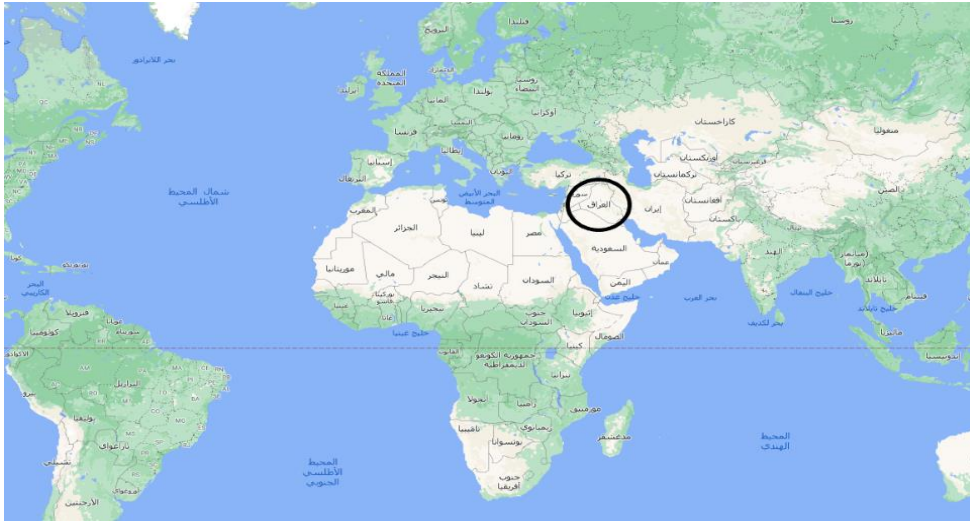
روسيا
فنلندا
النرويج
بحر اللابرادور
المملكة المتحدة
أيرلندا
روسيا البيضاء
بولندا
ألمانيا
أوكرانيا
فرنسا
رومانيا
إيطاليا
إسبانيا
البرتغال
اليونان
تركيا
كازاخستان
منغوليا
أوزبكستان
تركمانستان
الصين
أفغانستان
إيران
باكستان
العراق
سوريا
شمال المحيط الأطلسي
البحر الأبيض المتوسط
تونس
المغرب
الجزائر
ليبيا
مصر
السعودية
عمان
الهند
ميانمار (بورما)
تايلاند
فيتنام
اليمن
خليج عدن
بحر العرب
خليج البنغال
بحر لكاديف
موريتانيا
مالي
النيجر
تشاد
السودان
إثيوبيا
الصومال
نيجيريا
غانا
كوت ديفوار
خليج غينيا
جنوب السودان
كينيا
جمهورية الكونغو الديمقراطية
تنزانيا
أنغولا
زامبيا
موزمبيق
مدغشقر
ناميبيا
بوتسوانا
زيمبابوي
جنوب أفريقيا
المحيط الهندي
المحيط الأطلسي الجنوبي
إندونيسيا
ماليزيا
خليج تايلاند
البحر الكاريبي
فنزويلا
كولومبيا
بيرو
البرازيل
بوليفيا
باراغواي
تشيلي
الأرجنتين